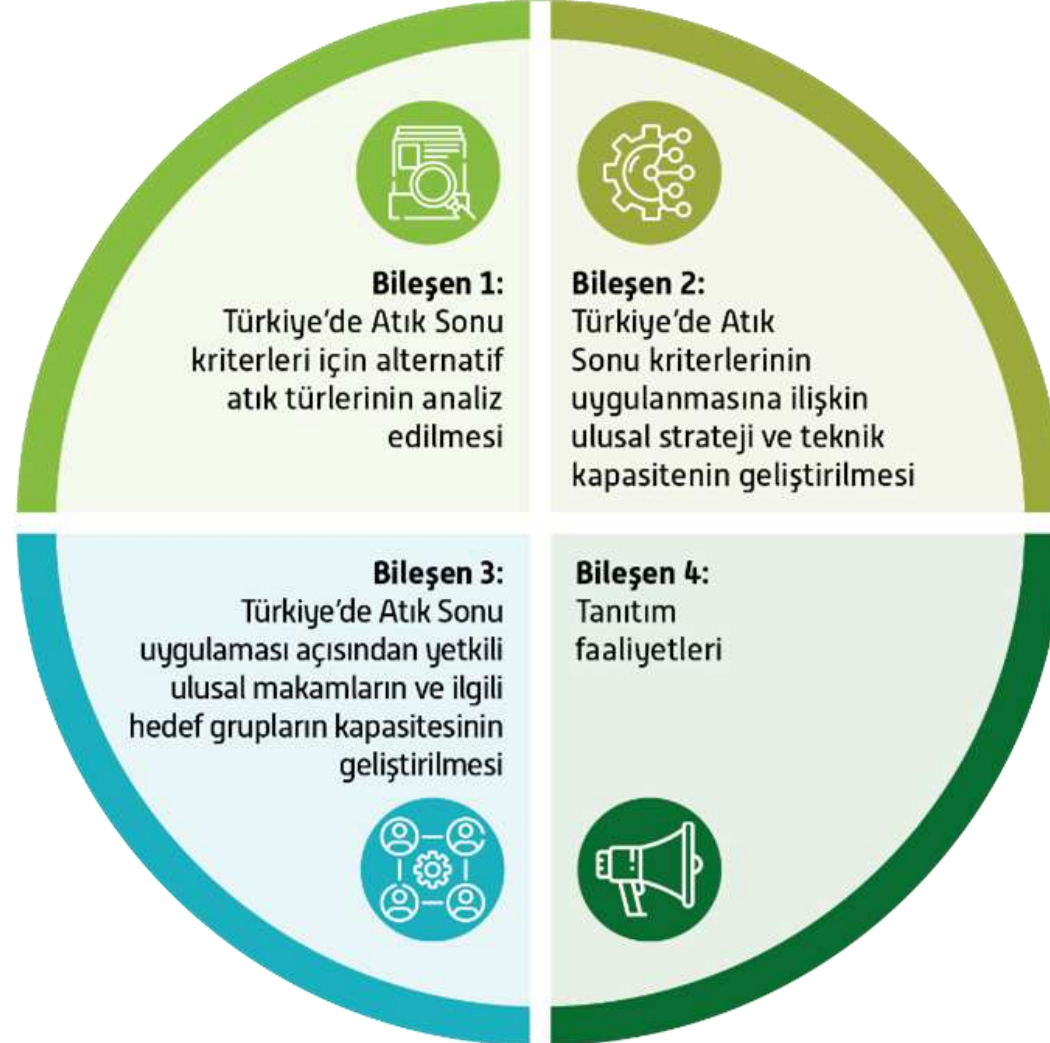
Bileşen 1:
Türkiye'de Atık Sonu kriterleri için alternatif atık türlerinin analiz edilmesi

Bileşen 2:
Türkiye'de Atık Sonu kriterlerinin uygulanmasına ilişkin ulusal strateji ve teknik kapasitenin geliştirilmesi

Bileşen 3:
Türkiye'de Atık Sonu uygulaması açısından yetkili ulusal makamların ve ilgili hedef grupların kapasitesinin geliştirilmesi

Bileşen 4:
Tanıtım faaliyetleri